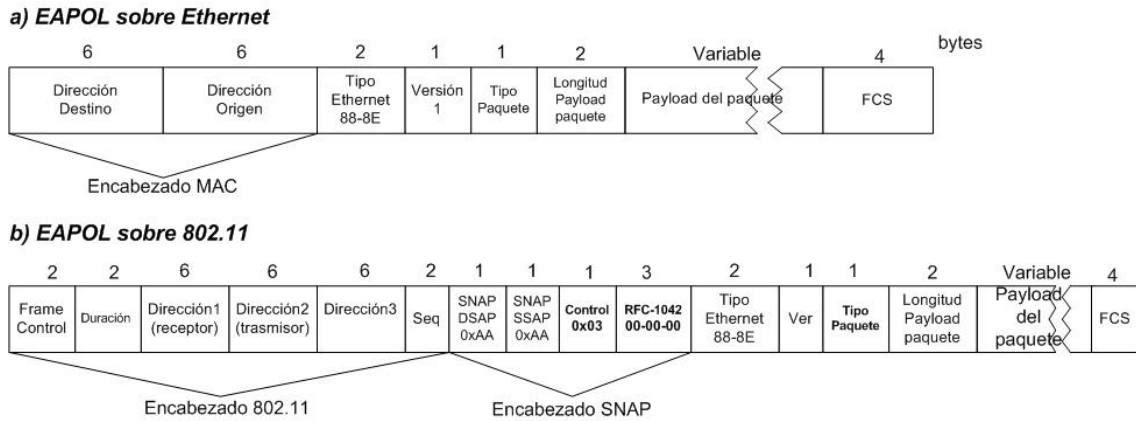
a) EAPOL sobre Ethernet

| 6 | 6 | 2 | 1 | 1 | 2 | Variable | 4 | bytes |
|---|---|---|---|---|---|---|---|---|
| Dirección Destino | Dirección Origen | Tipo Ethernet 88-8E | Versión 1 | Tipo Paquete | Longitud Payload paquete | Payload del paquete | FCS | |

Encabezado MAC

b) EAPOL sobre 802.11

| 2 | 2 | 6 | 6 | 6 | 2 | 1 | 1 | 1 | 3 | 2 | 1 | 1 | 2 | Variable | 4 |
|---|---|---|---|---|---|---|---|---|---|---|---|---|---|---|---|
| Frame Control | Duración | Dirección1 (receptor) | Dirección2 (trasmisor) | Dirección3 | Seq | SNAP DSAP 0xAA | SNAP SSAP 0xAA | Control 0x03 | RFC-1042 00-00-00 | Tipo Ethernet 88-8E | Ver | Tipo Paquete | Longitud Payload paquete | Payload del paquete | FCS |

Encabezado 802.11

Encabezado SNAP